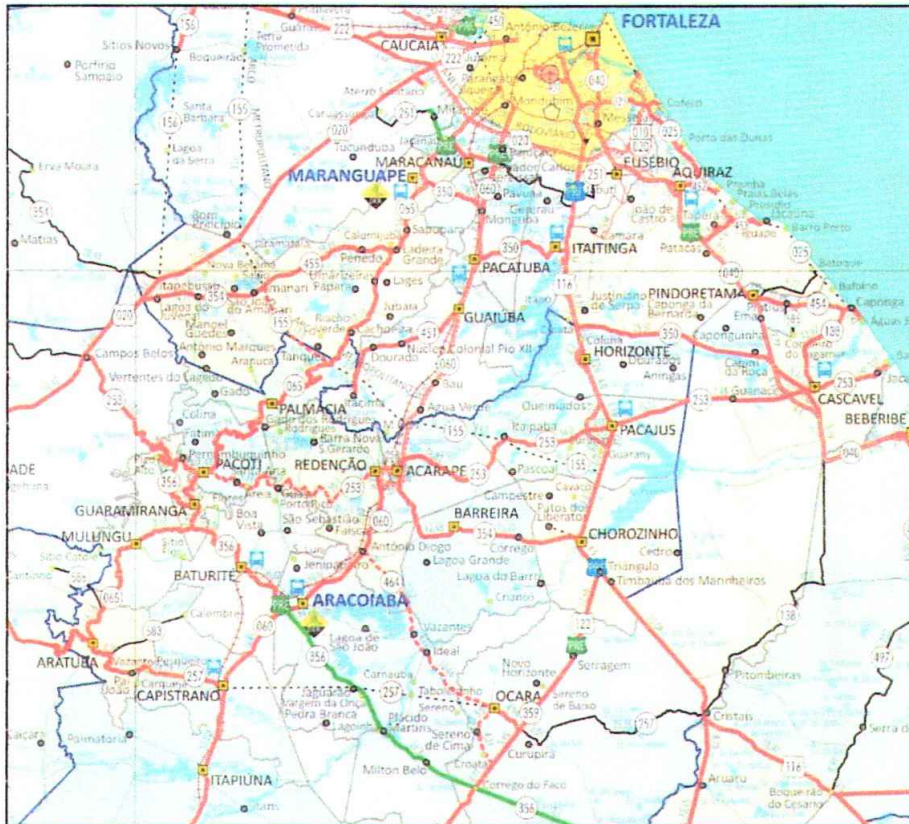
FORTALEZA
CAUCAIA
Sítios Novos
Porfírio Sampaio
Boqueirão
Terra Prometida
Santa Bárbara
Lagoa da Serra
Erva Moura
Matias
Bom Princípio
Tucunduba
MARACANAÚ
MARANGUAPE
Pavuna
Mondubim
Messejana
EUSÉBIO
AQUIRAZ
Porto das Dunas
Prainha
Praia Bela
Iguape
Barro Preto
Batoque
Jacaúna
Patacas
Caponga
Balbino
Águas Belas
Cascavel
CASCAVEL
BEBERIBE
ITAITINGA
PACATUBA
Monguba
Sapupara
Ladeira Grande
Penedo
Papara
Lages
Jubaia
Amanari
Itapebussu
Lagoa do Juvenal
Manoel Guedes
Antônio Marques
Arapuca
Tanques
Campos Belos
Vertentes do Lagedo
GUAIÚBA
Dourado
Núcleo Colonial Pio XII
Sau
Água Verde
Queimados
Itapaba
PACAJUS
Guarany
Justiniano de Serpa
PINDORETAMA
Caponga da Bernarda
Capongunha
HORIZONTE
Colina
Ererê
Catim da Roça
Guanacés
Anningas
PALMÁCIA
Gado
Colina
Fátima
Pernambuquinho
PACOTI
REDENÇÃO
ACARAPE
Barra Nova
São Gerardo
Pascoal
Cavaco
Campestre
Putiú do Liberato
BARREIRA
Corrego
CHOROZINHO
Cedro
Triângulo
Timbaúba dos Marinheiros
GUARAMIRANGA
Boa Vista
São Sebastião
Antônio Diogo
Lagoa Grande
Lagoa do Barro
Cruzeiro
MULUNGU
BATURITÉ
Jenipapeiro
ARACOIABA
Calembre
Lagoa de São João
Vazantes
Ideal
Novo Horizonte
Serragem
ARATUBA
CAPISTRANO
Candeia
Carnaúba
Tabuleirinho
OCARA
Sereno de Baixo
Pedra Branca
Plácido Martins
Sereno de Cima
Curupira
Croata
Pitombeiras
Cristais
ITAPIÚNA
Milton Belo
Córrego do Facó
Aruaru
Boqueirão do Cesário
Palmatória
Serra do
222
156
155
020
251
060
065
350
455
354
451
253
116
040
010
025
454
138
356
060
464
354
122
257
359
497
583
565